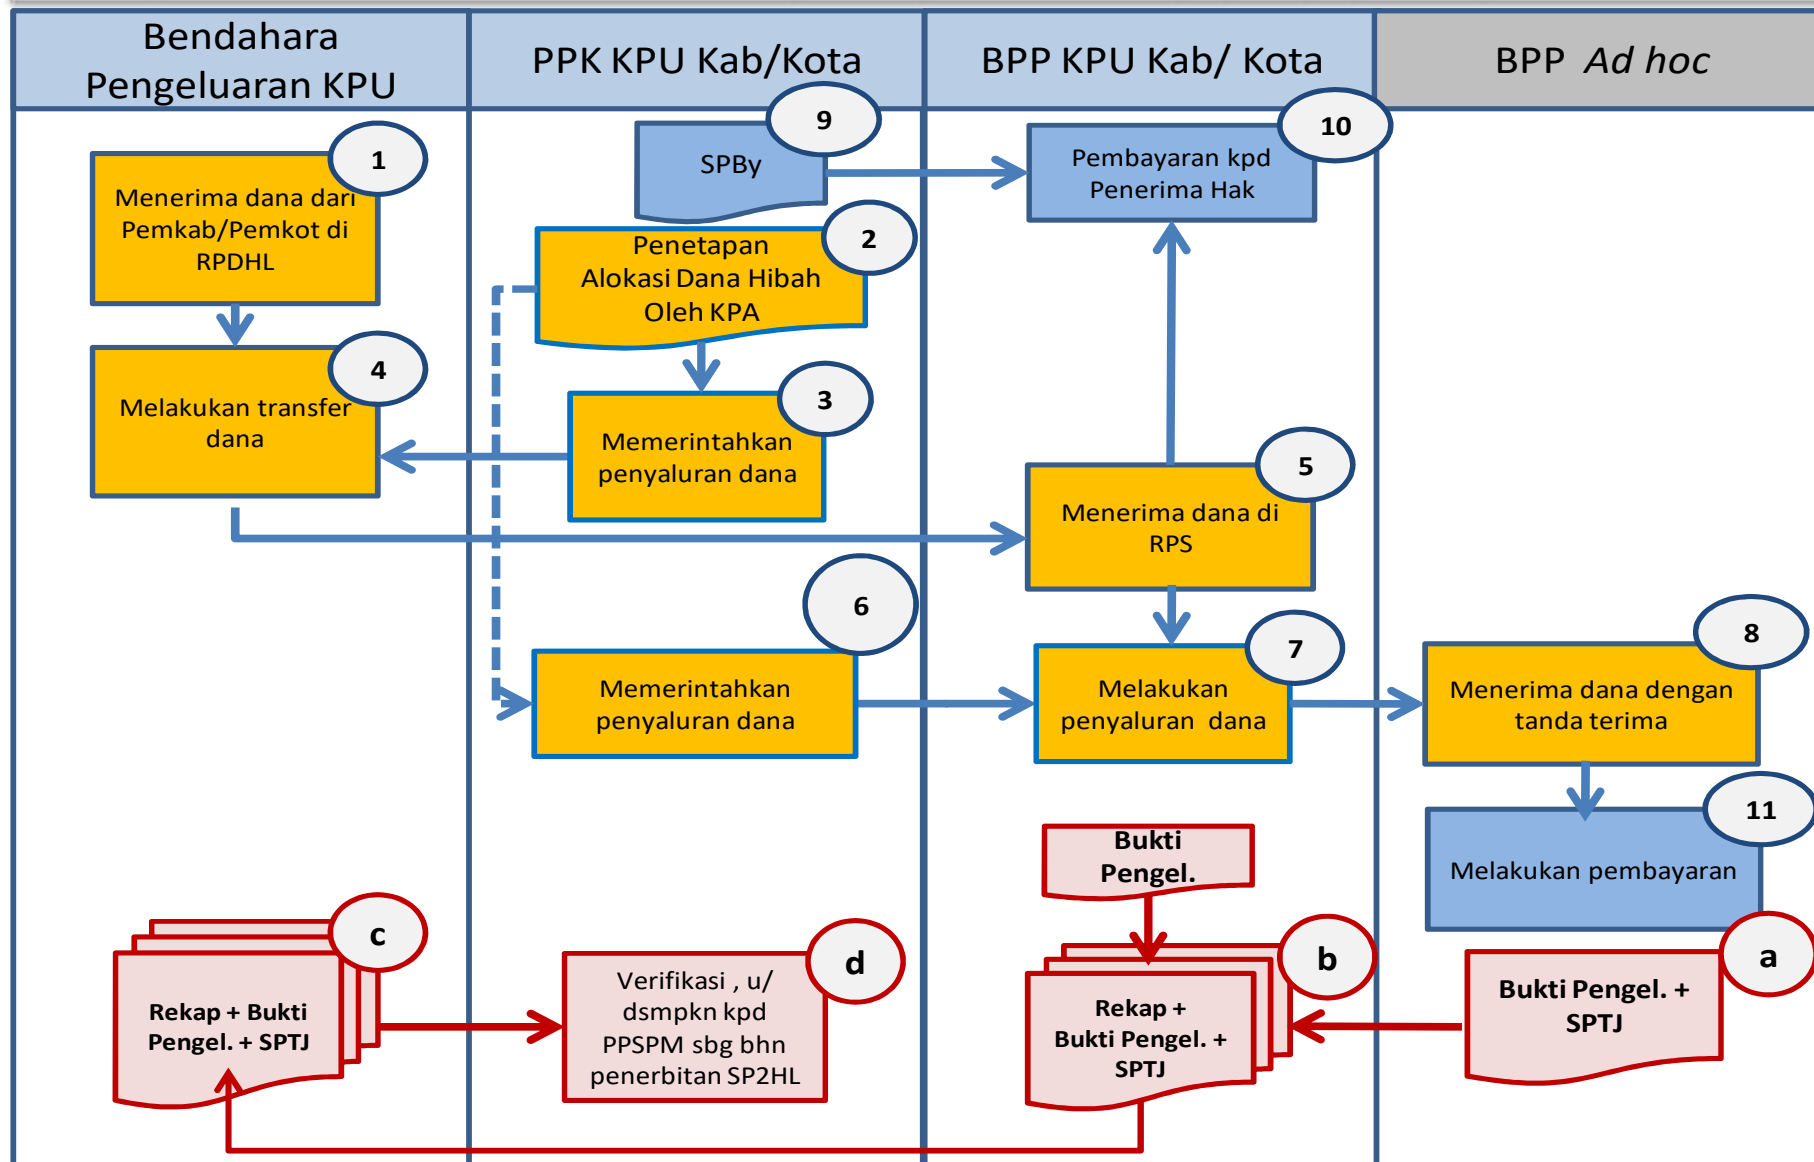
| Bendahara Pengeluaran KPU | PPK KPU Kab/Kota | BPP KPU Kab/ Kota | BPP *Ad hoc* |
|---|---|---|---|

1
Menerima dana dari Pemkab/Pemkot di RPDHL

4
Melakukan transfer dana

9
SPBy

2
Penetapan Alokasi Dana Hibah Oleh KPA

3
Memerintahkan penyaluran dana

6
Memerintahkan penyaluran dana

10
Pembayaran kpd Penerima Hak

5
Menerima dana di RPS

7
Melakukan penyaluran dana

8
Menerima dana dengan tanda terima

11
Melakukan pembayaran

c
Rekap + Bukti Pengel. + SPTJ

d
Verifikasi , u/ dsmpkn kpd PPSPM sbg bhn penerbitan SP2HL

Bukti Pengel.

b
Rekap + Bukti Pengel. + SPTJ

a
Bukti Pengel. + SPTJ